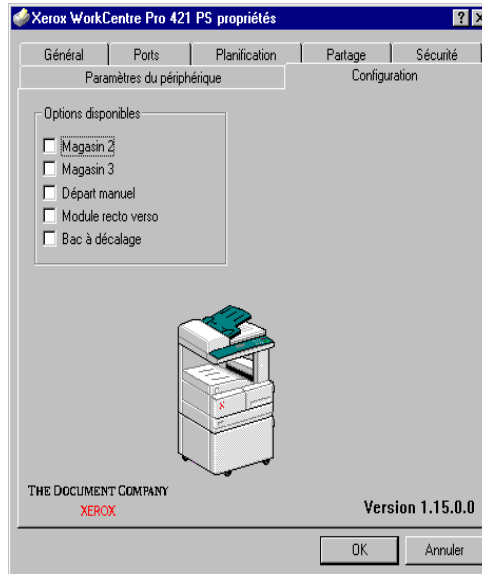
Xerox WorkCentre Pro 421 PS propriétés

?

Général | Ports | Planification | Partage | Sécurité

Paramètres du périphérique | Configuration

Options disponibles

Magasin 2
Magasin 3
Départ manuel
Module recto verso
Bac à décalage

THE DOCUMENT COMPANY
XEROX

Version 1.15.0.0

OK
Annuler